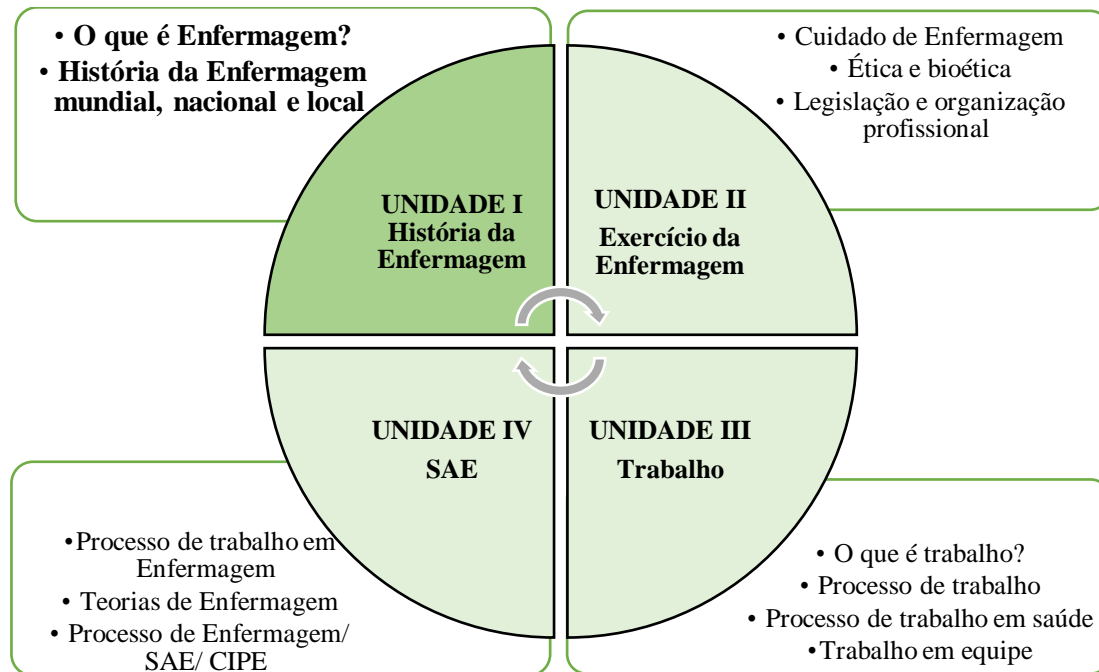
• O que é Enfermagem?
• História da Enfermagem mundial, nacional e local

• Cuidado de Enfermagem
• Ética e bioética
• Legislação e organização profissional

UNIDADE I
História da Enfermagem

UNIDADE II
Exercício da Enfermagem

UNIDADE IV
SAE

UNIDADE III
Trabalho

•Processo de trabalho em Enfermagem
• Teorias de Enfermagem
• Processo de Enfermagem/ SAE/ CIPE

• O que é trabalho?
• Processo de trabalho
• Processo de trabalho em saúde
•Trabalho em equipe